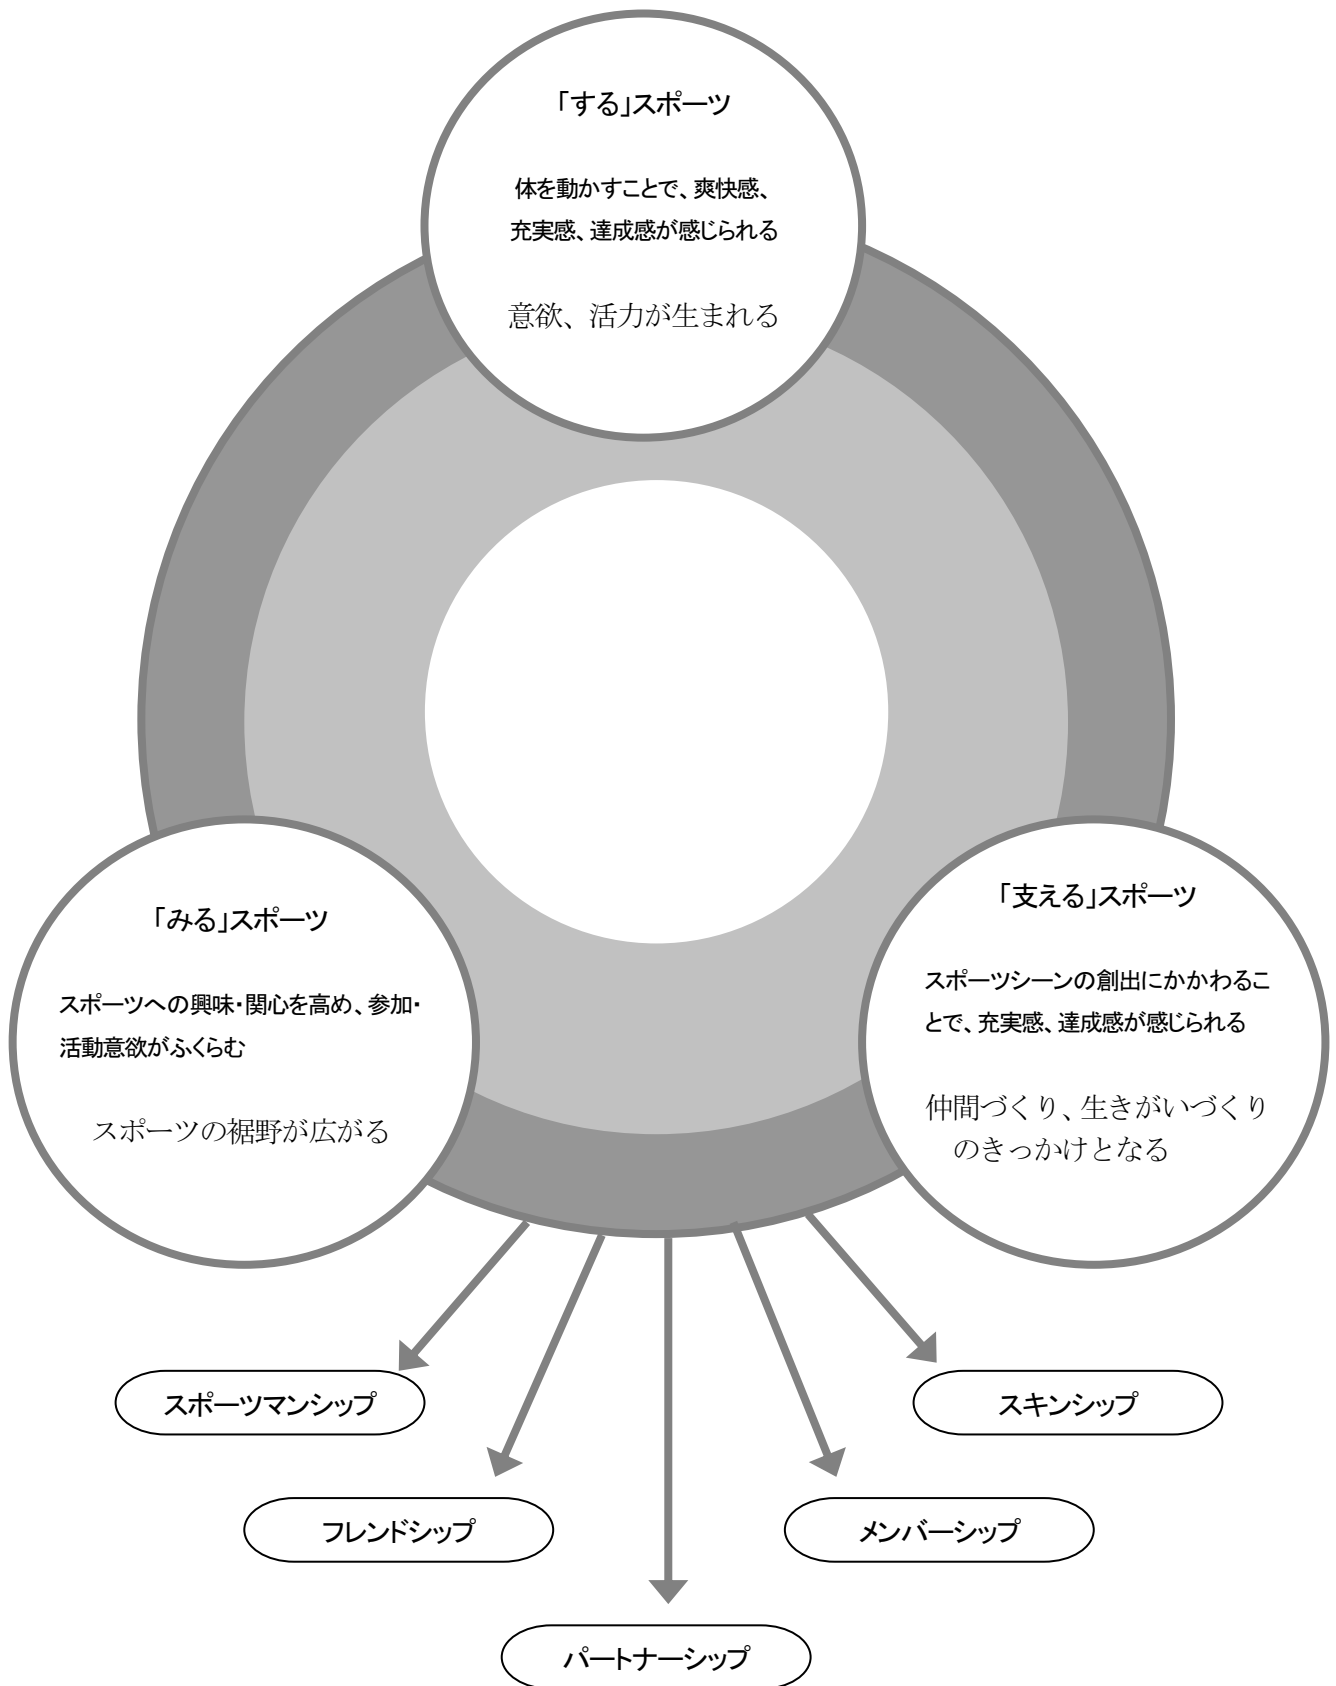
「する」スポーツ

体を動かすことで、爽快感、充実感、達成感が感じられる

意欲、活力が生まれる

「みる」スポーツ

スポーツへの興味・関心を高め、参加・活動意欲がふくらむ

スポーツの裾野が広がる

「支える」スポーツ

スポーツシーンの創出にかかわることで、充実感、達成感が感じられる

仲間づくり、生きがいづくりのきっかけとなる

スポーツマンシップ

スキンシップ

フレンドシップ

メンバーシップ

パートナーシップ